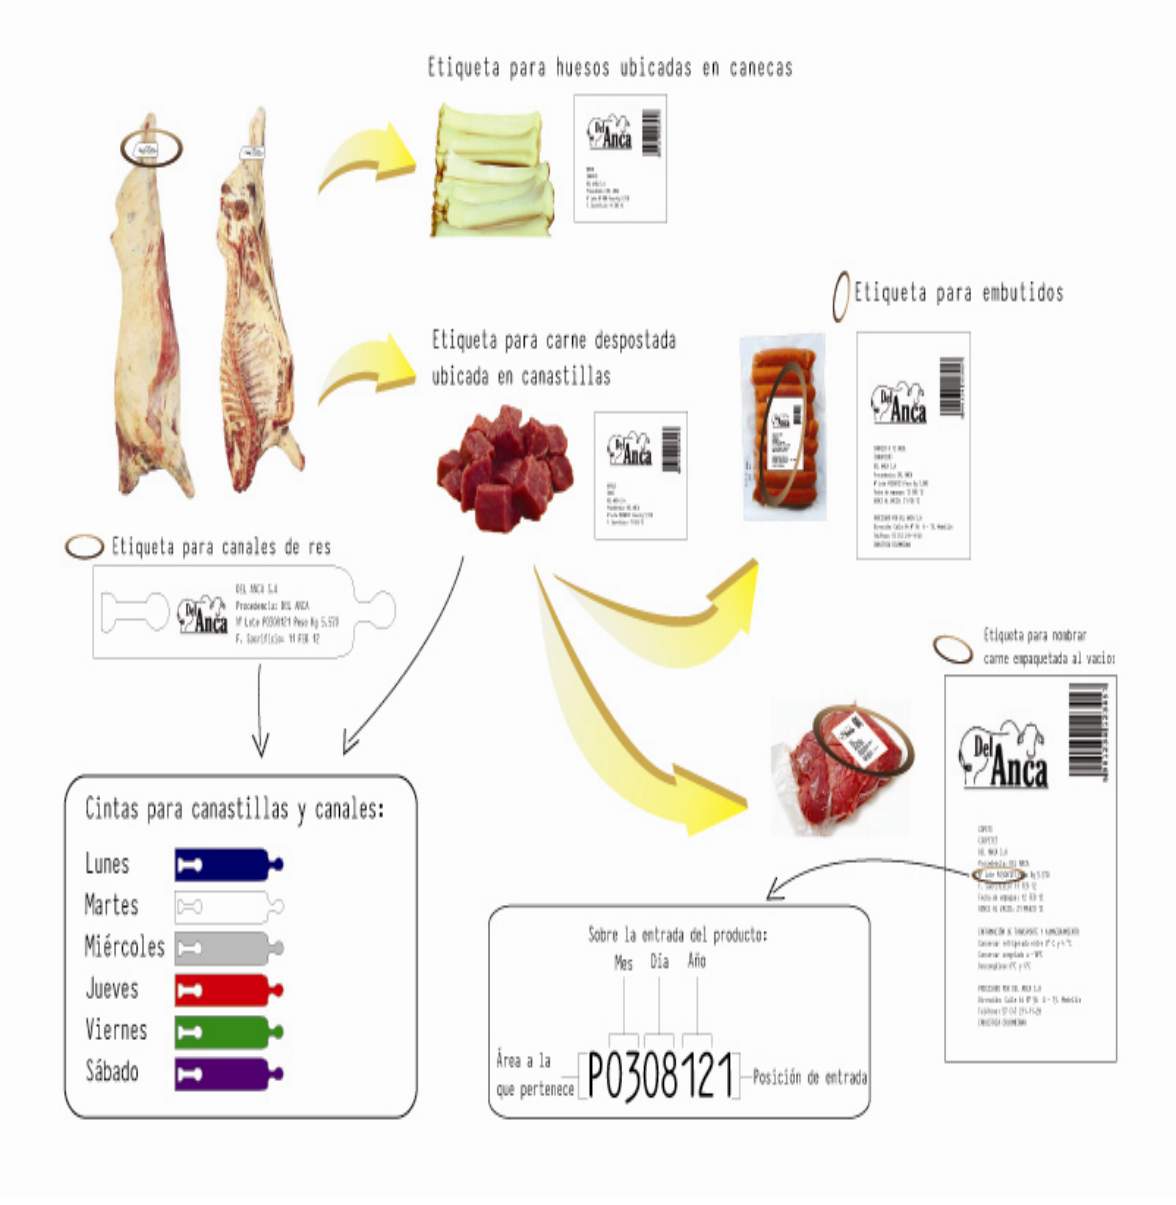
Etiqueta para huesos ubicadas en canecas

Del Anca

Etiqueta para embutidos

Etiqueta para carne despostada ubicada en canastillas

Del Anca

Del Anca

Etiqueta para canales de res

DEL ANCA S.A
Procedencia: DEL ANCA
Nº Lote P0308121 Peso Kg 5.570
F. Sacrificio: 11 FEB 12

Del Anca

Etiqueta para nombrar carne empaquetada al vacío:

Del Anca

Cintas para canastillas y canales:

Lunes
Martes
Miércoles
Jueves
Viernes
Sábado

Sobre la entrada del producto:
Mes Día Año
Área a la que pertenece P0308121 Posición de entrada